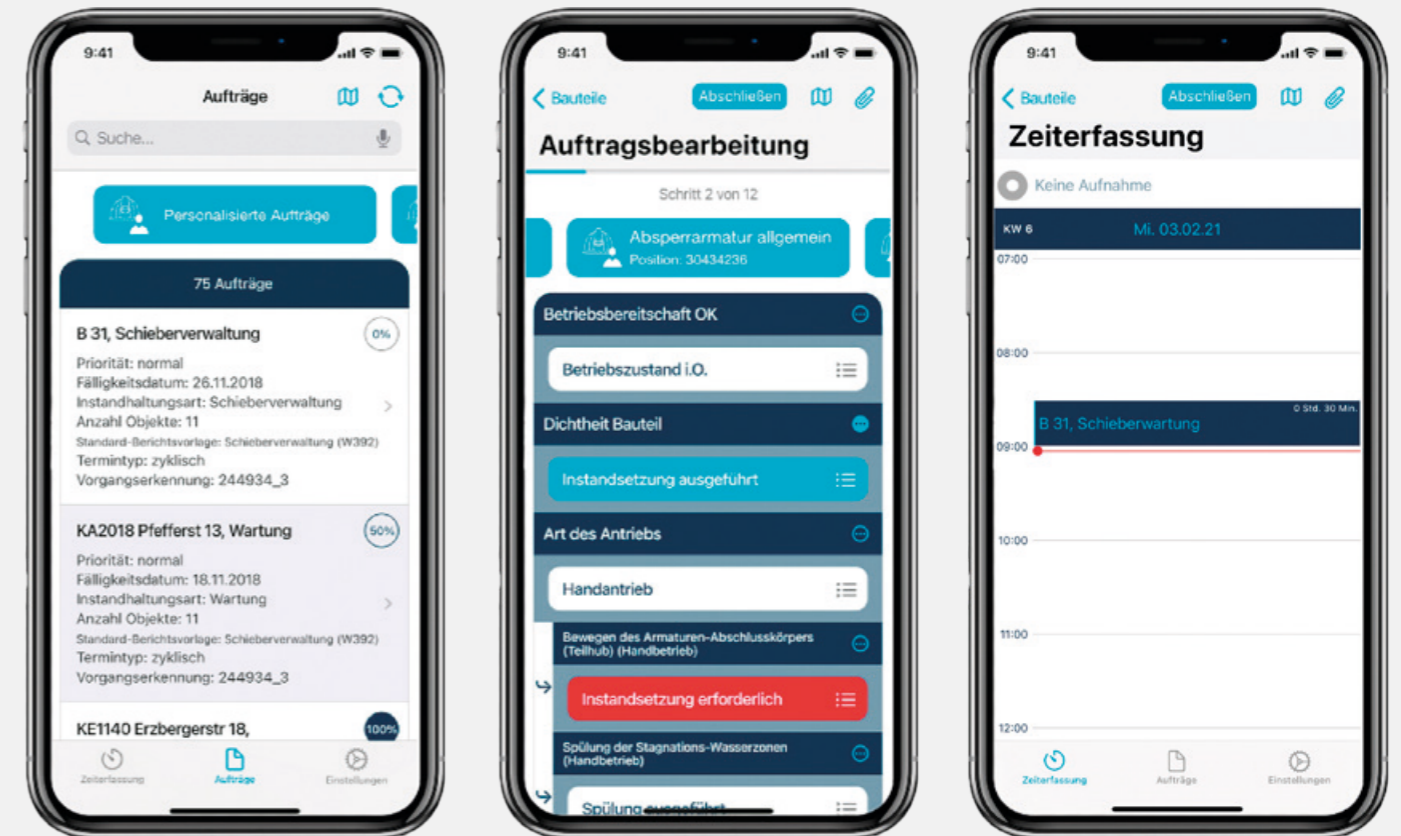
9:41

Aufträge

Suche...

Personalisierte Aufträge

75 Aufträge

B 31, Schieberverwaltung
0%
Priorität: normal
Fälligkeitsdatum: 26.11.2018
Instandhaltungsart: Schieberverwaltung
Anzahl Objekte: 11
Standard-Berichtsvorlage: Schieberverwaltung (W392)
Termintyp: zyklisch
Vorgangserkennung: 244934_3

KA2018 Pfefferst 13, Wartung
50%
Priorität: normal
Fälligkeitsdatum: 18.11.2018
Instandhaltungsart: Wartung
Anzahl Objekte: 11
Standard-Berichtsvorlage: Schieberverwaltung (W392)
Termintyp: zyklisch
Vorgangserkennung: 244934_3

KE1140 Erzbergerstr 18,
100%

Zeiterfassung
Aufträge
Einstellungen

9:41

Bauteile
Abschließen

Auftragsbearbeitung

Schritt 2 von 12

Absperrarmatur allgemein
Position: 30434236

Betriebsbereitschaft OK

Betriebszustand i.O.

Dichtheit Bauteil

Instandsetzung ausgeführt

Art des Antriebs

Handantrieb

Bewegen des Armaturen-Abschlusskörpers (Teilhub) (Handbetrieb)

Instandsetzung erforderlich

Spülung der Stagnations-Wasserzonen (Handbetrieb)

Spülung ausgeführt

9:41

Bauteile
Abschließen

Zeiterfassung

Keine Aufnahme

KW 6
Mi. 03.02.21

07:00
08:00
0 Std. 30 Min.
B 31, Schieberwartung
09:00
10:00
11:00
12:00

Zeiterfassung
Aufträge
Einstellungen